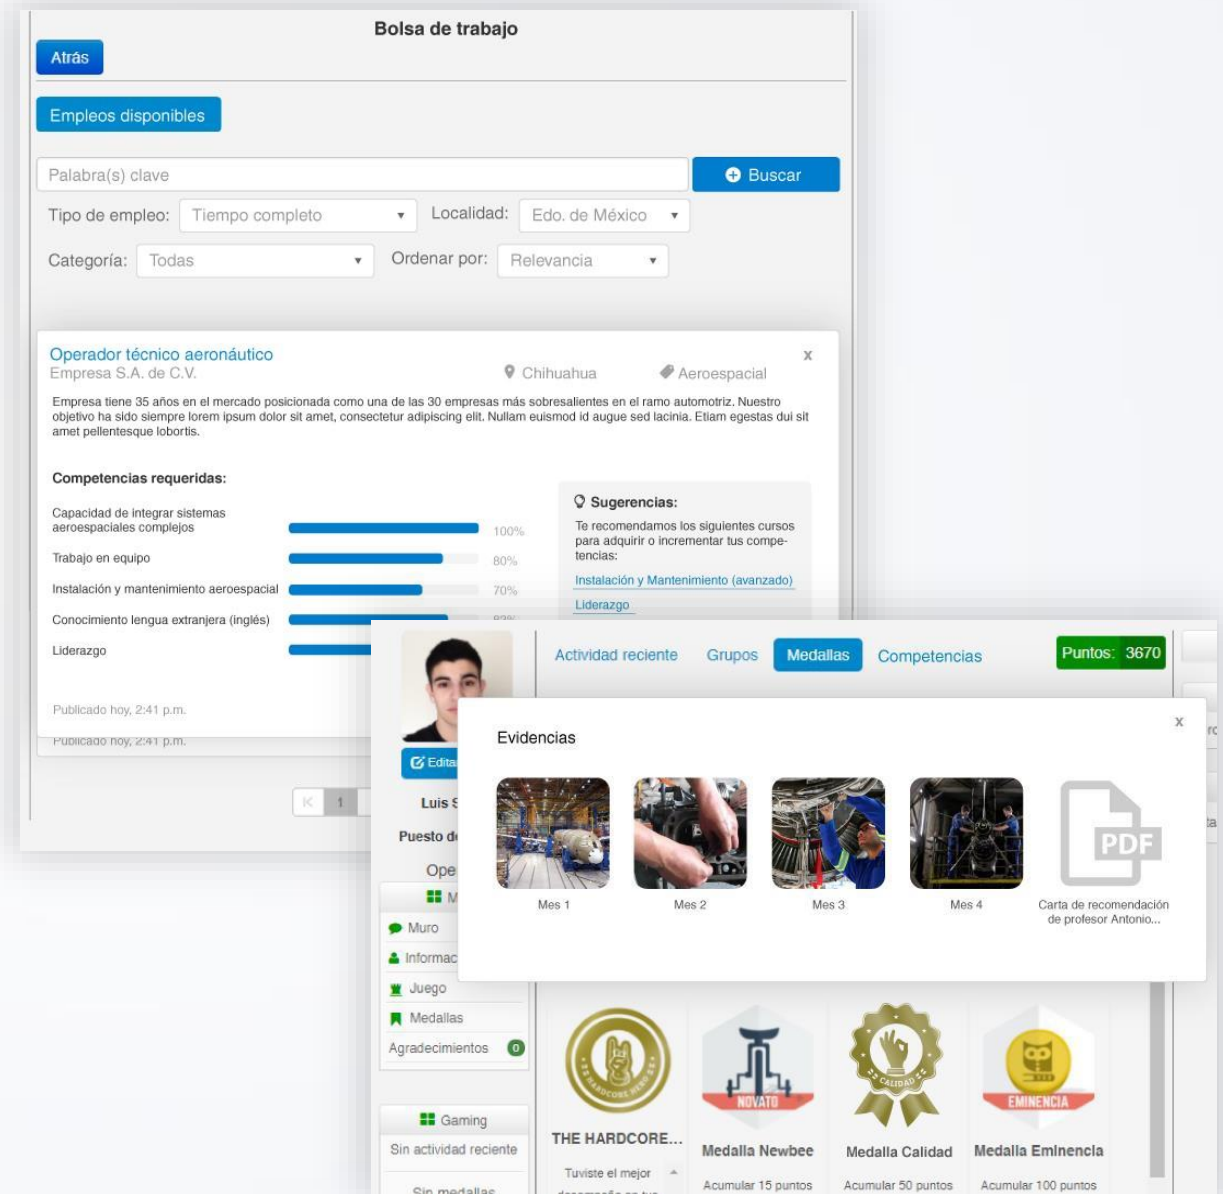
Bolsa de trabajo

Atrás

Empleos disponibles

Palabra(s) clave

Buscar

Tipo de empleo: Tiempo completo

Localidad: Edo. de México

Categoría: Todas

Ordenar por: Relevancia

Operador técnico aeronáutico
Empresa S.A. de C.V.

Chihuahua

Aeroespacial

x

Empresa tiene 35 años en el mercado posicionada como una de las 30 empresas más sobresalientes en el ramo automotriz. Nuestro objetivo ha sido siempre lorem ipsum dolor sit amet, consectetur adipiscing elit. Nullam euismod id augue sed lacinia. Etiam egestas dui sit amet pellentesque lobortis.

Competencias requeridas:

Capacidad de integrar sistemas aeroespaciales complejos 100%

Trabajo en equipo 80%

Instalación y mantenimiento aeroespacial 70%

Conocimiento lengua extranjera (inglés) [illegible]

Liderazgo

Sugerencias:

Te recomendamos los siguientes cursos para adquirir o incrementar tus competencias:

Instalación y Mantenimiento (avanzado)

Liderazgo

Publicado hoy, 2:41 p.m.

Publicado hoy, 2:41 p.m.

1

Actividad reciente Grupos Medallas Competencias

Puntos: 3670

Editar

Luis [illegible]

Puesto d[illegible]

Ope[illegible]

Muro

Informac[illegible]

Juego

Medallas

Agradecimientos 0

Gaming

Sin actividad reciente

Sin medallas

Evidencias

x

Mes 1

Mes 2

Mes 3

Mes 4

PDF

Carta de recomendación de profesor Antonio...

HARDCORE HERO

NOVATO

CALIDAD

EMINENCIA

THE HARDCORE...

Tuviste el mejor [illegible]

Medalla Newbee

Acumular 15 puntos

Medalla Calidad

Acumular 50 puntos

Medalla Eminencia

Acumular 100 puntos